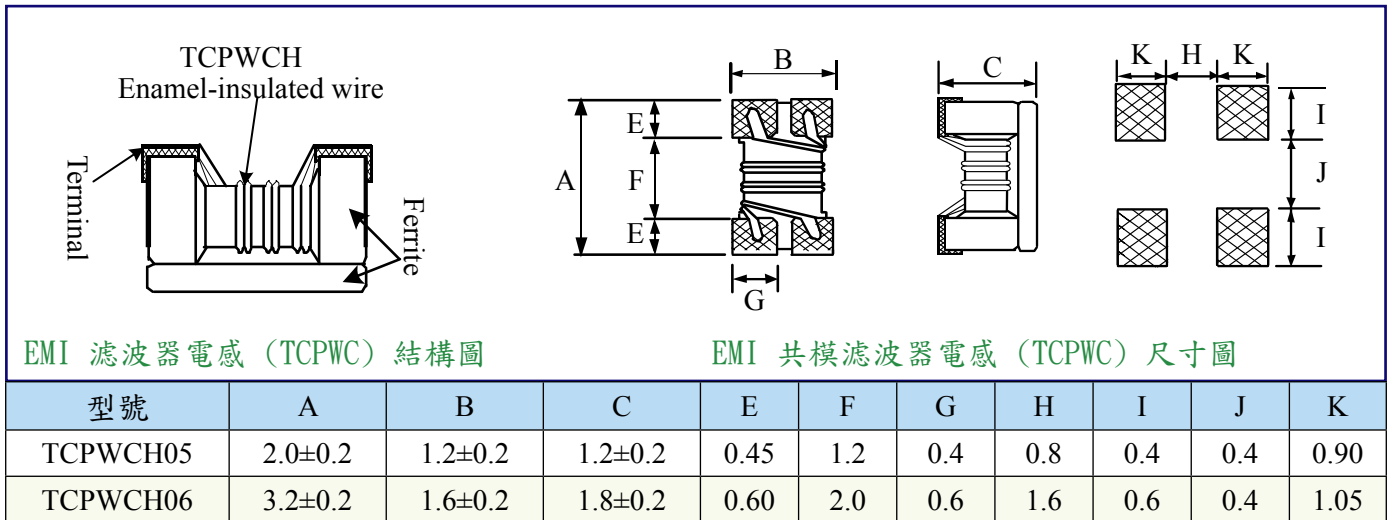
TCPWCH
Enamel-insulated wire

Terminal

Ferrite

B

A

E

F

E

G

C

K H K

I

J

I

EMI 濾波器電感（TCPWC）結構圖

EMI 共模濾波器電感（TCPWC）尺寸圖

| 型號 | A | B | C | E | F | G | H | I | J | K |
|---|---|---|---|---|---|---|---|---|---|---|
| TCPWCH05 | 2.0±0.2 | 1.2±0.2 | 1.2±0.2 | 0.45 | 1.2 | 0.4 | 0.8 | 0.4 | 0.4 | 0.90 |
| TCPWCH06 | 3.2±0.2 | 1.6±0.2 | 1.8±0.2 | 0.60 | 2.0 | 0.6 | 1.6 | 0.6 | 0.4 | 1.05 |